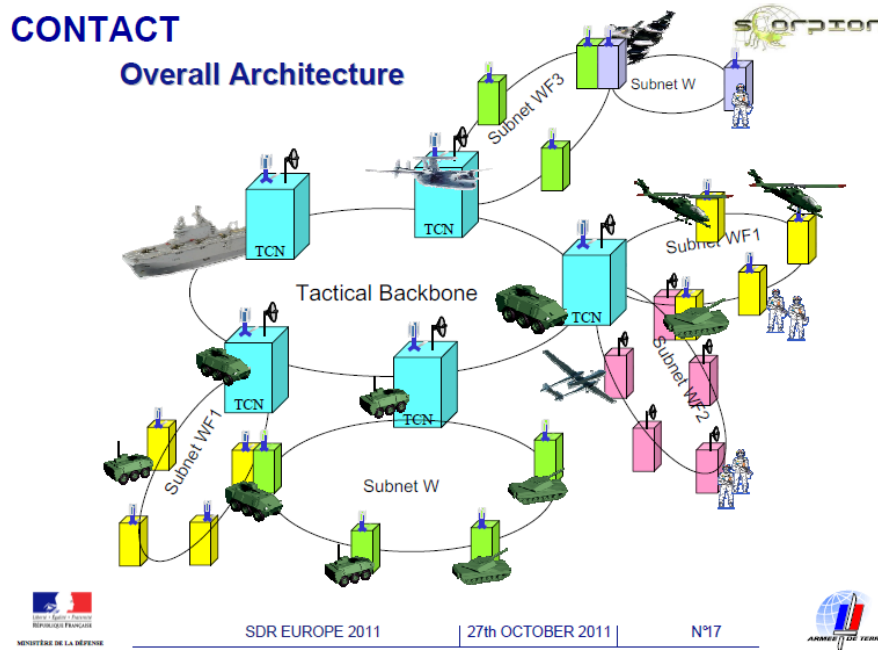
CONTACT

Overall Architecture

SCORPION

Subnet WF3

Subnet W

TCN

TCN

Subnet WF1

Tactical Backbone

TCN

TCN

TCN

Subnet WF2

Subnet WF1

Subnet W

Liberté • Égalité • Fraternité
RÉPUBLIQUE FRANÇAISE
MINISTÈRE DE LA DÉFENSE

SDR EUROPE 2011

27th OCTOBER 2011

N°17

ARMÉE DE TERRE